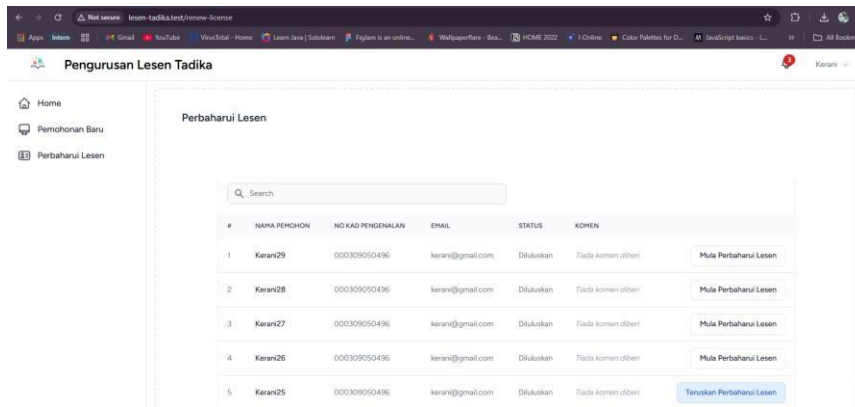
Not secure lesen-tadika.test/renew-license

Apps Intern Gmail YouTube VirusTotal - Home Learn Java | Sololearn Figjam is an online... Wallpaperflare - Bea... HOME 2022 I-Online Color Palettes for D... JavaScript basics - L... All Bookmarks

Pengurusan Lesen Tadika

3

Kerani

Home

Pemohonan Baru

Perbaharui Lesen

Perbaharui Lesen

Search

| # | NAMA PEMOHON | NO KAD PENGENALAN | EMAIL | STATUS | KOMEN | |
|---|---|---|---|---|---|---|
| 1 | Kerani29 | 000309050496 | kerani@gmail.com | Diluluskan | Tiada komen diberi | Mula Perbaharui Lesen |
| 2 | Kerani28 | 000309050496 | kerani@gmail.com | Diluluskan | Tiada komen diberi | Mula Perbaharui Lesen |
| 3 | Kerani27 | 000309050496 | kerani@gmail.com | Diluluskan | Tiada komen diberi | Mula Perbaharui Lesen |
| 4 | Kerani26 | 000309050496 | kerani@gmail.com | Diluluskan | Tiada komen diberi | Mula Perbaharui Lesen |
| 5 | Kerani25 | 000309050496 | kerani@gmail.com | Diluluskan | Tiada komen diberi | Teruskan Perbaharui Lesen |